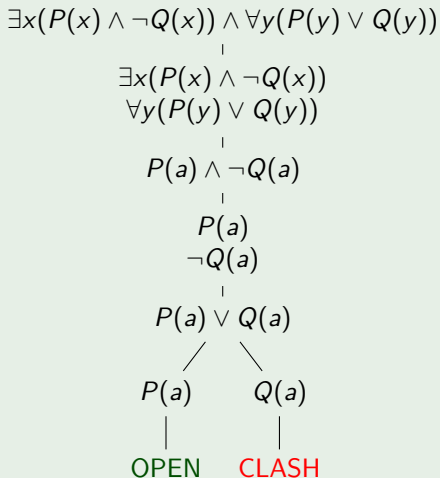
$\exists x(P(x) \wedge \neg Q(x)) \wedge \forall y(P(y) \vee Q(y))$

$\exists x(P(x) \wedge \neg Q(x))$
$\forall y(P(y) \vee Q(y))$

$P(a) \wedge \neg Q(a)$

$P(a)$
$\neg Q(a)$

$P(a) \vee Q(a)$

$P(a)$ $Q(a)$

OPEN CLASH